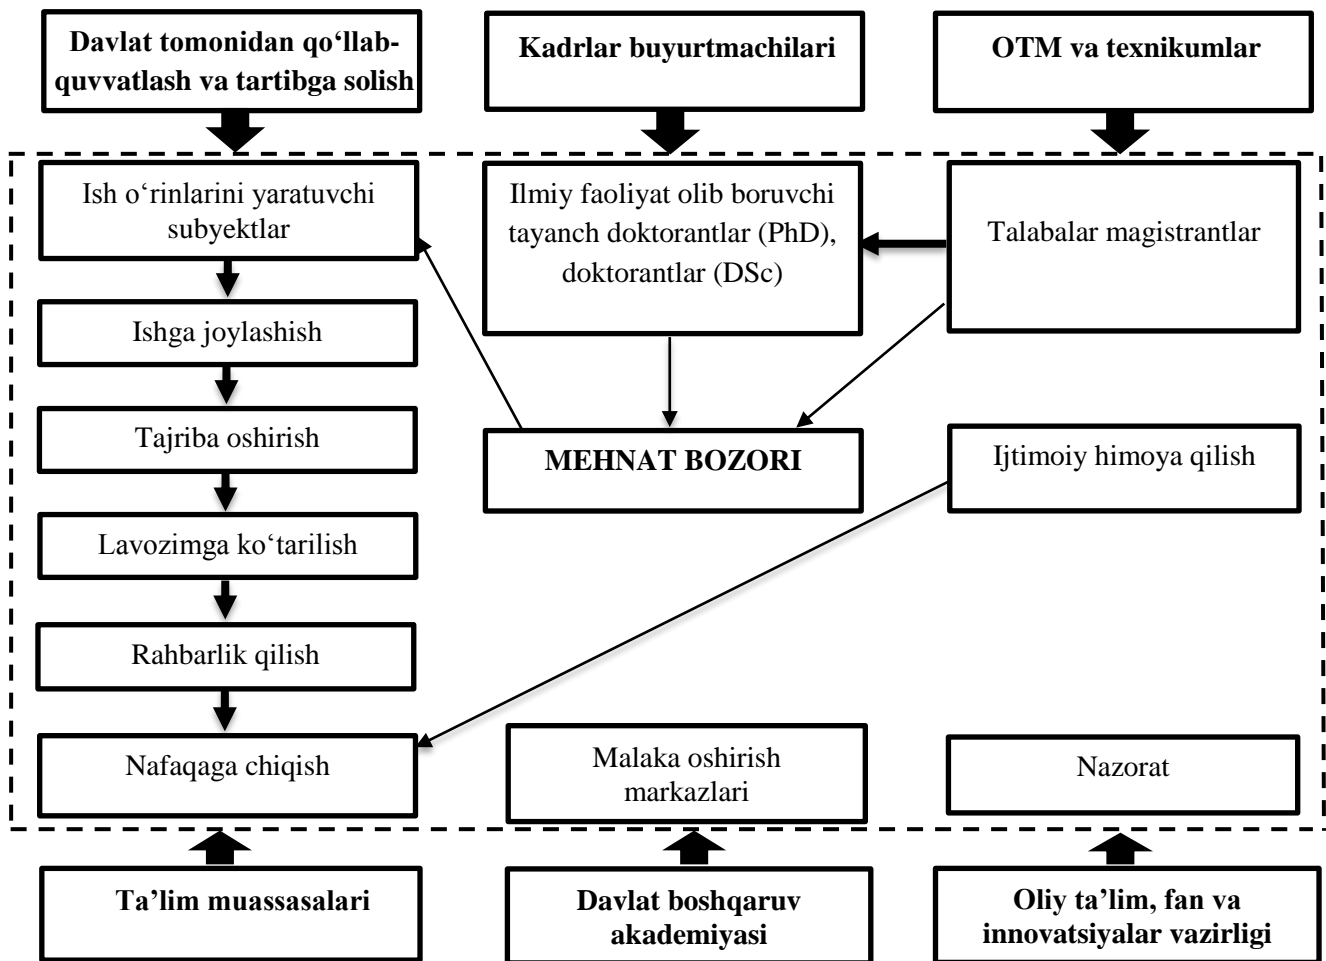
Davlat tomonidan qo‘llab-quvvatlash va tartibga solish

Kadrlar buyurtmachilari

OTM va texnikumlar

Ish o‘rinlarini yaratuvchi subyektlar

Ilmiy faoliyat olib boruvchi tayanch doktorantlar (PhD), doktorantlar (DSc)

Talabalar magistrantlar

Ishga joylashish

Tajriba oshirish

MEHNAT BOZORI

Ijtimoiy himoya qilish

Lavozimga ko‘tarilish

Rahbarlik qilish

Nafaqaga chiqish

Malaka oshirish markazlari

Nazorat

Ta’lim muassasalari

Davlat boshqaruv akademiyasi

Oliy ta’lim, fan va innovatsiyalar vazirligi